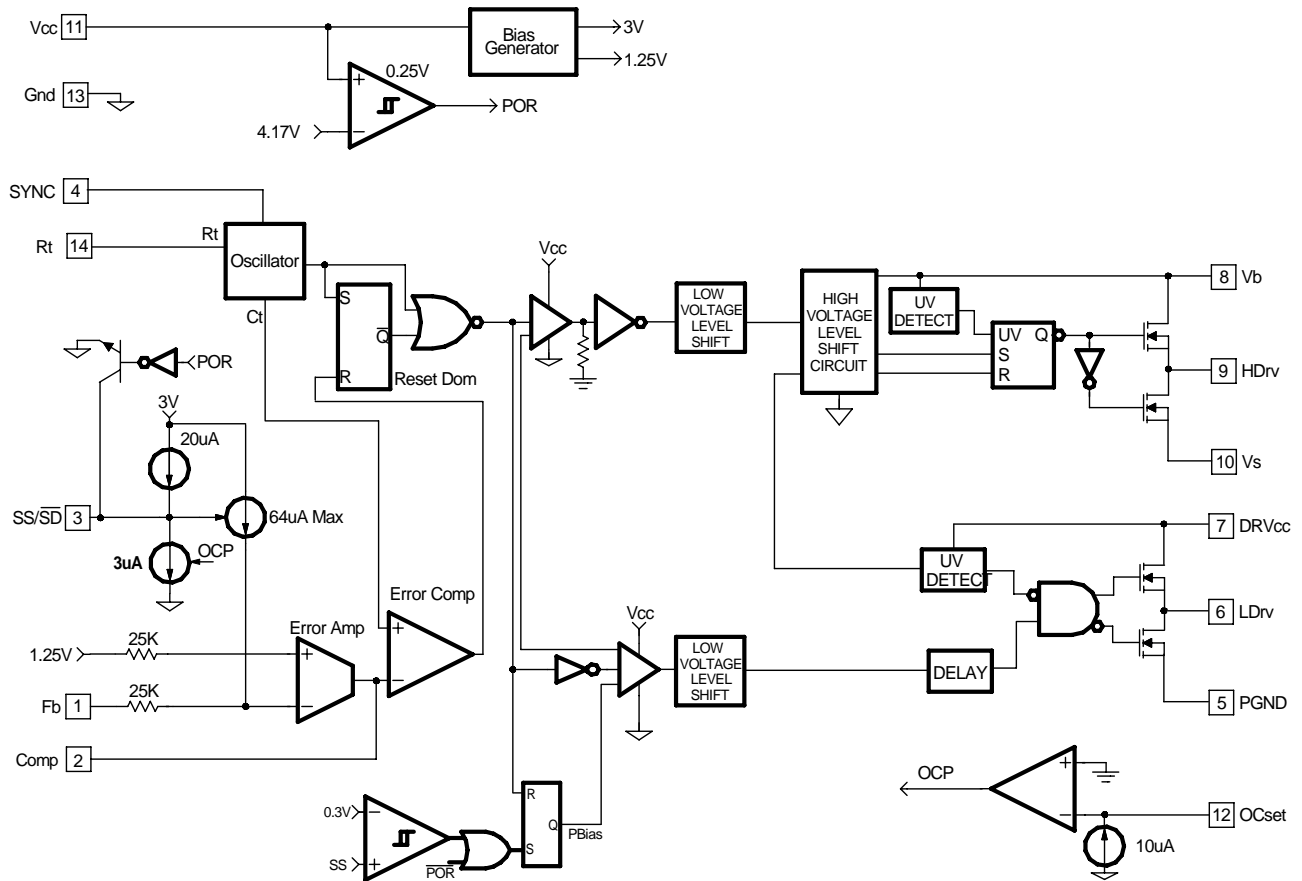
Vcc 11
Bias Generator
3V
1.25V
+
0.25V
POR
4.17V
−
Gnd 13

SYNC 4
Rt 14
Rt
Oscillator
Ct
S
$\overline{Q}$
R
Reset Dom
Vcc
LOW VOLTAGE LEVEL SHIFT
HIGH VOLTAGE LEVEL SHIFT CIRCUIT
UV DETECT
UV Q
S
R
8 Vb
9 HDrv
10 Vs
POR
3V
20uA
SS/$\overline{SD}$ 3
64uA Max
3uA
OCP
7 DRVcc
UV DETECT
6 LDrv
Error Comp
Error Amp
+
−
1.25V
25K
Fb 1
25K
Vcc
LOW VOLTAGE LEVEL SHIFT
DELAY
5 PGND
Comp 2
OCP
+
−
12 OCset
10uA
0.3V
−
SS
+
$\overline{POR}$
R
Q
S
PBias